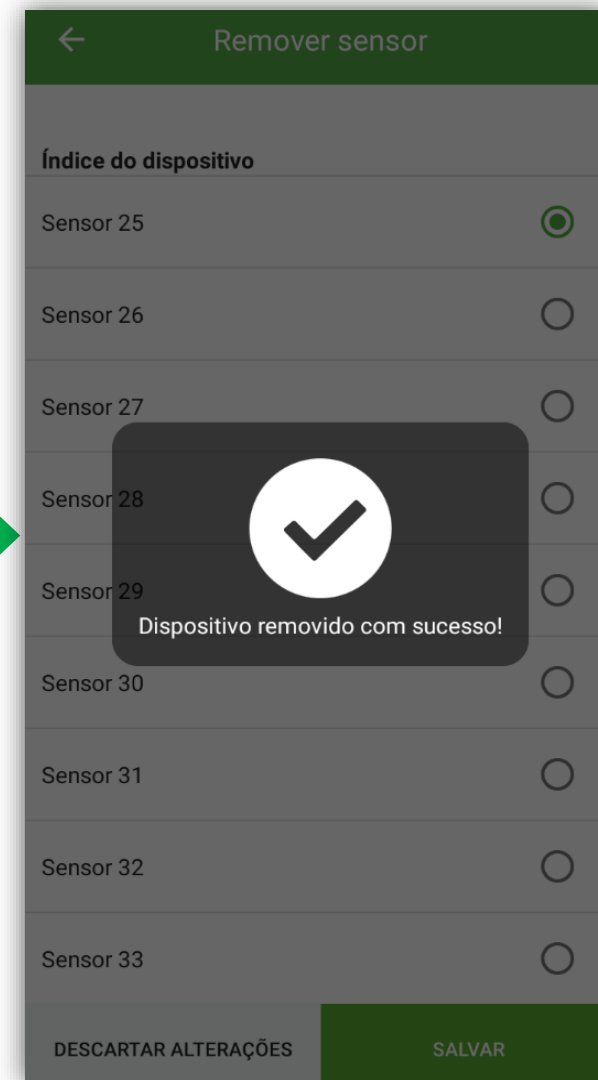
Remover sensor

Índice do dispositivo

Sensor 25

Sensor 26

Sensor 27

Sensor 28

Sensor 29

Dispositivo removido com sucesso!

Sensor 30

Sensor 31

Sensor 32

Sensor 33

DESCARTAR ALTERAÇÕES

SALVAR